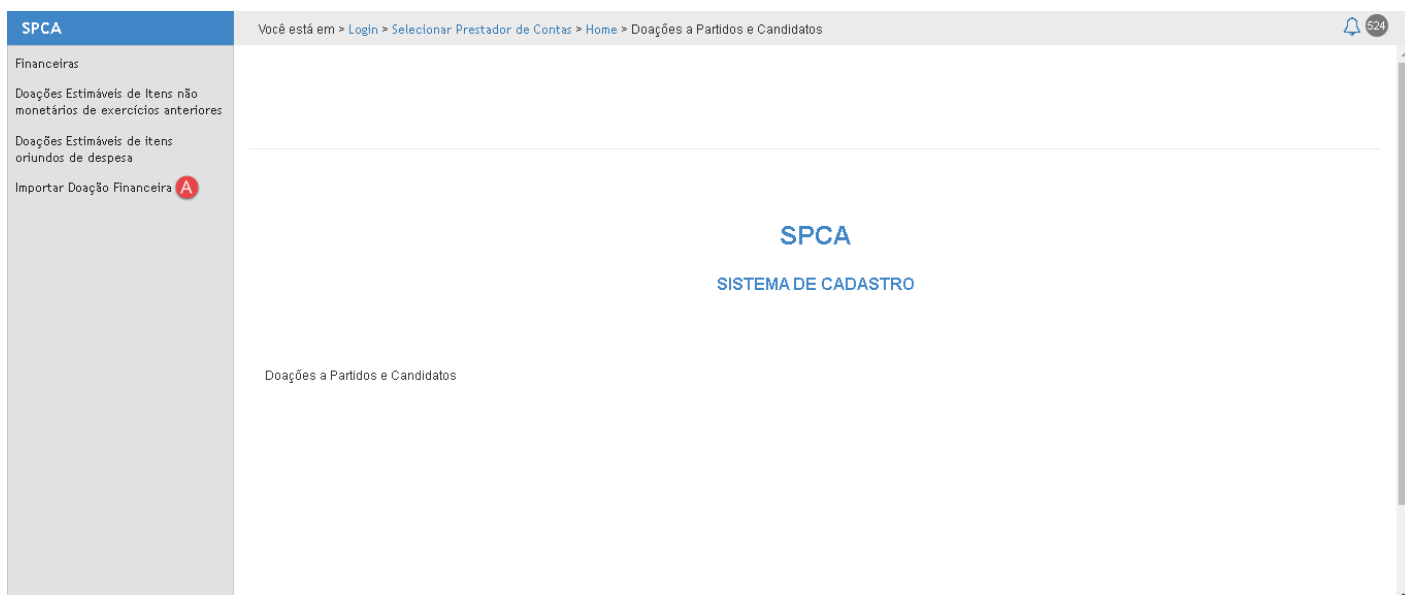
SPCA

Você está em > Login > Selecionar Prestador de Contas > Home > Doações a Partidos e Candidatos

524

Financeiras

Doações Estimáveis de Itens não monetários de exercícios anteriores

Doações Estimáveis de itens oriundos de despesa

Importar Doação Financeira A

SPCA

SISTEMA DE CADASTRO

Doações a Partidos e Candidatos